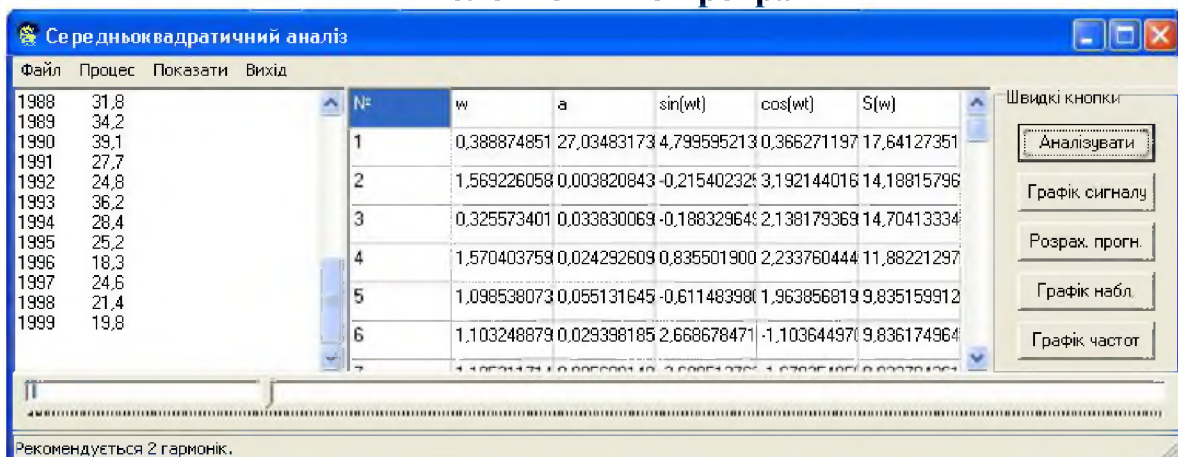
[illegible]

Середньоквадратичний аналіз

Файл Процес Показати Вихід

1988 31,8
1989 34,2
1990 39,1
1991 27,7
1992 24,8
1993 36,2
1994 28,4
1995 25,2
1996 18,3
1997 24,6
1998 21,4
1999 19,8

| № | w | a | sin(wt) | cos(wt) | S(w) |
|---|---|---|---|---|---|
| 1 | 0,388874851 | 27,03483173 | 4,79959521 | 0,366271197 | 17,64127351 |
| 2 | 1,569226058 | 0,003820843 | -0,21540232 | 3,192144016 | 14,18815796 |
| 3 | 0,325573401 | 0,033830069 | -0,18832964 | 2,138179369 | 14,70413334 |
| 4 | 1,570403759 | 0,024292609 | 0,835501900 | 2,233760444 | 11,88221297 |
| 5 | 1,098538073 | 0,055131645 | -0,61148398 | 1,963856819 | 9,835159912 |
| 6 | 1,103248879 | 0,029398185 | 2,66867847 | -1,10364497 | 9,836174964 |
| 7 | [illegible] | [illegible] | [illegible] | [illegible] | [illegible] |

Швидкі кнопки
Аналізувати
Графік сигналу
Розрах. прогн.
Графік набл.
Графік частот

Рекомендується 2 гармонік.